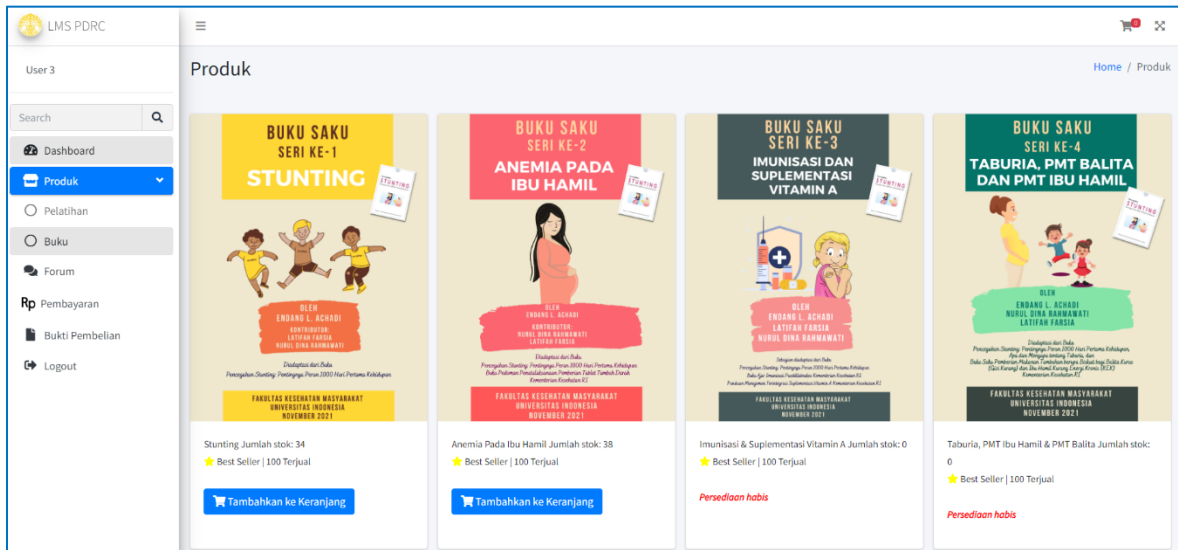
LMS PDRC

User 3

Search

Dashboard

Produk

Pelatihan

Buku

Forum

Rp Pembayaran

Bukti Pembelian

Logout

≡

0

Produk

Home / Produk

BUKU SAKU
SERI KE-1
STUNTING

OLEH
ENDANG L. ACHADI
KONTRIBUTOR:
LATIFAH FARSIA
NURUL DINA RAHMAWATI

Diadaptasi dari Buku
Pencegahan Stunting: Pentingnya Peran 1000 Hari Pertama Kehidupan

FAKULTAS KESEHATAN MASYARAKAT
UNIVERSITAS INDONESIA
NOVEMBER 2021

Stunting Jumlah stok: 34

Best Seller | 100 Terjual

Tambahkan ke Keranjang

BUKU SAKU
SERI KE-2
ANEMIA PADA IBU HAMIL

OLEH
ENDANG L. ACHADI
KONTRIBUTOR:
NURUL DINA RAHMAWATI
LATIFAH FARSIA

Diadaptasi dari Buku
Pencegahan Stunting: Pentingnya Peran 1000 Hari Pertama Kehidupan
Buku Pedoman Pendistribusian Pemberian Tablet Tambah Darah
Kementerian Kesehatan RI

FAKULTAS KESEHATAN MASYARAKAT
UNIVERSITAS INDONESIA
NOVEMBER 2021

Anemia Pada Ibu Hamil Jumlah stok: 38

Best Seller | 100 Terjual

Tambahkan ke Keranjang

BUKU SAKU
SERI KE-3
IMUNISASI DAN SUPLEMENTASI VITAMIN A

OLEH
ENDANG L. ACHADI
LATIFAH FARSIA
NURUL DINA RAHMAWATI

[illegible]

FAKULTAS KESEHATAN MASYARAKAT
UNIVERSITAS INDONESIA
NOVEMBER 2021

Imunisasi & Suplementasi Vitamin A Jumlah stok: 0

Best Seller | 100 Terjual

Persediaan habis

BUKU SAKU
SERI KE-4
TABURIA, PMT BALITA DAN PMT IBU HAMIL

OLEH
ENDANG L. ACHADI
NURUL DINA RAHMAWATI
LATIFAH FARSIA

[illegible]

FAKULTAS KESEHATAN MASYARAKAT
UNIVERSITAS INDONESIA
NOVEMBER 2021

Taburia, PMT Ibu Hamil & PMT Balita Jumlah stok: 0

Best Seller | 100 Terjual

Persediaan habis